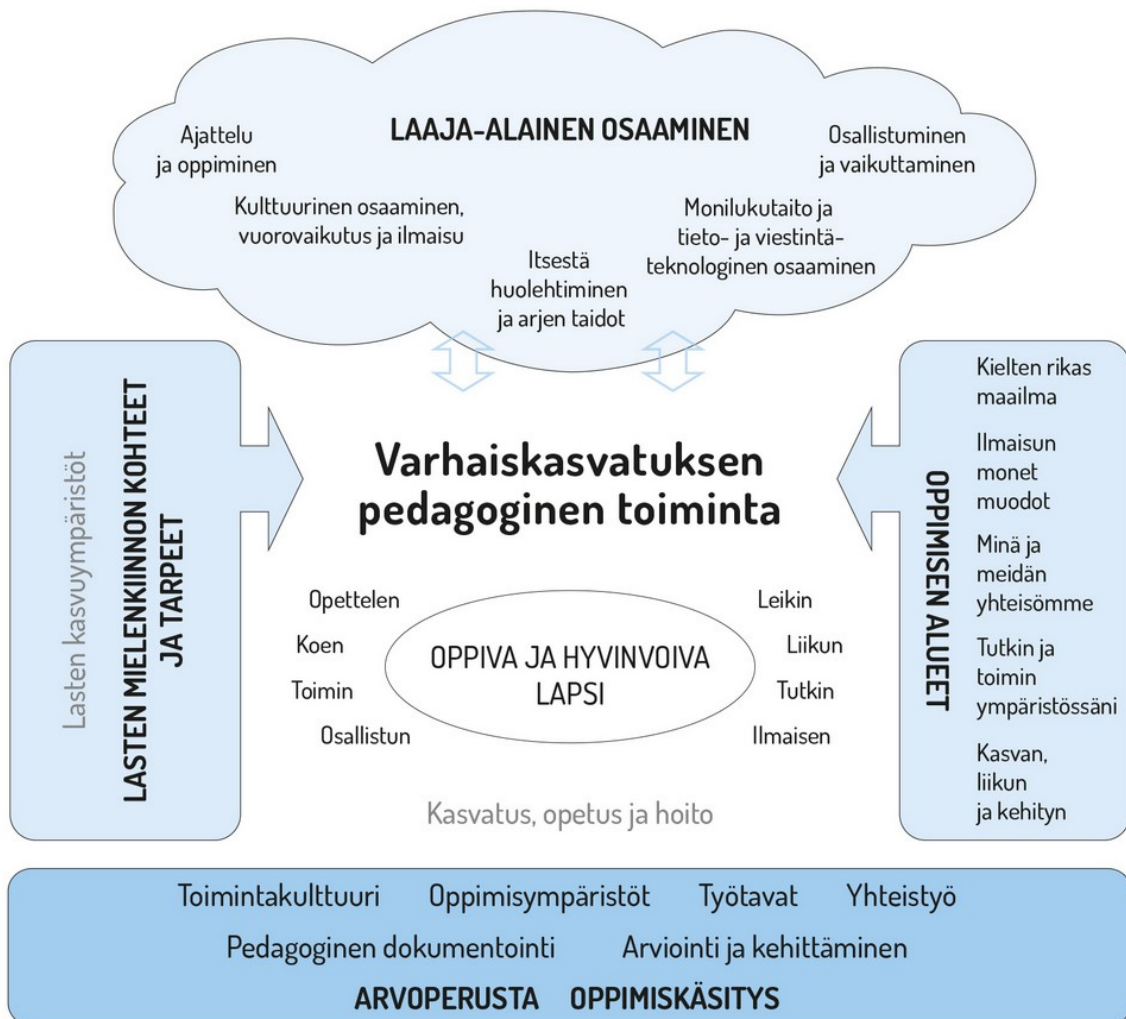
LAAJA-ALAINEN OSAAMINEN

Ajattelu ja oppiminen

Osallistuminen ja vaikuttaminen

Kulttuurinen osaaminen, vuorovaikutus ja ilmaisu

Monilukutaito ja tieto- ja viestintäteknologinen osaaminen

Itsestä huolehtiminen ja arjen taidot

LASTEN MIELENKIINNON KOHTEET JA TARPEET

Lasten kasvuympäristöt

Varhaiskasvatuksen pedagoginen toiminta

Opettelen

Koen

Toimin

Osallistun

OPPIVA JA HYVINVOIVA LAPSI

Leikin

Liikun

Tutkin

Ilmaisen

Kasvatus, opetus ja hoito

OPPIMISEN ALUEET

Kielten rikas maailma

Ilmaisun monet muodot

Minä ja meidän yhteisömme

Tutkin ja toimin ympäristössäni

Kasvan, liikun ja kehityn

Toimintakulttuuri Oppimisympäristöt Työtavat Yhteistyö

Pedagoginen dokumentointi Arviointi ja kehittäminen

ARVOPERUSTA OPPIMISKÄSITYS